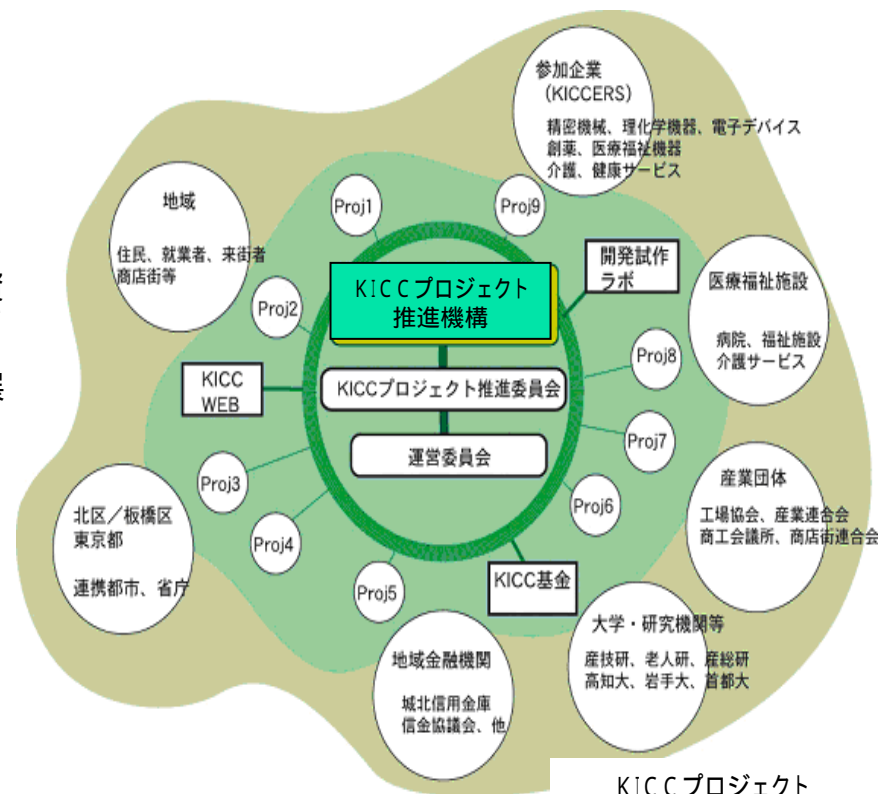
参加企業
(KICCERS)
精密機械、理化学機器、電子デバイス
創薬、医療福祉機器
介護、健康サービス

地域
住民、就業者、来街者
商店街等

Proj1
Proj9

開発試作
ラボ

KICCプロジェクト
推進機構

医療福祉施設
病院、福祉施設
介護サービス

Proj2
Proj8

KICC
WEB

KICCプロジェクト推進委員会

運営委員会

Proj7

産業団体
工場協会、産業連合会
商工会議所、商店街連合会

Proj3
Proj6

北区／板橋区
東京都
連携都市、省庁

Proj4
Proj5

KICC基金

大学・研究機関等
産技研、老人研、産総研
高知大、岩手大、首都大

地域金融機関
城北信用金庫
信金協議会、他

KICCプロジェクト